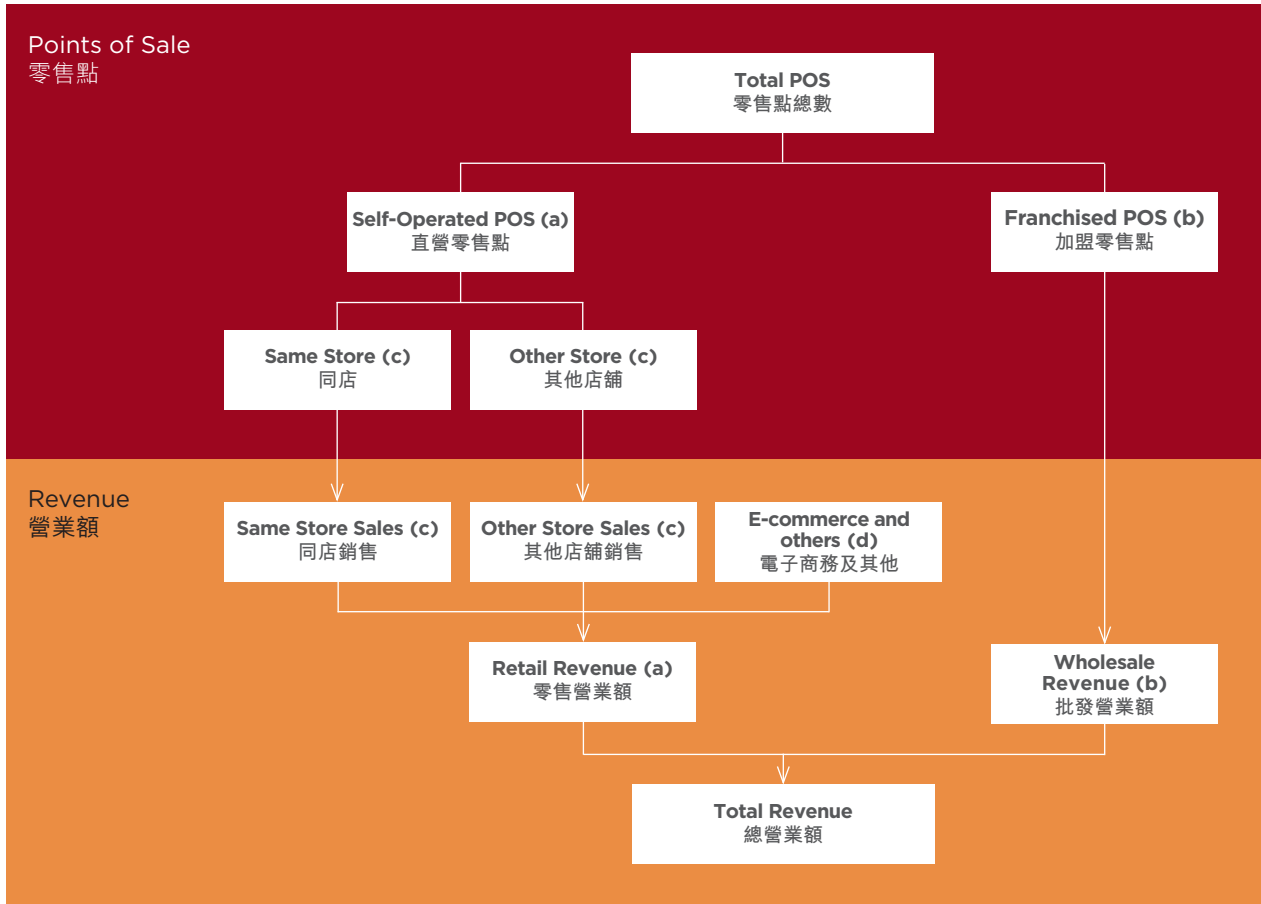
Points of Sale
零售點

Total POS
零售點總數

Self-Operated POS (a)
直營零售點

Franchised POS (b)
加盟零售點

Same Store (c)
同店

Other Store (c)
其他店舖

Revenue
營業額

Same Store Sales (c)
同店銷售

Other Store Sales (c)
其他店舖銷售

E-commerce and others (d)
電子商務及其他

Retail Revenue (a)
零售營業額

Wholesale Revenue (b)
批發營業額

Total Revenue
總營業額